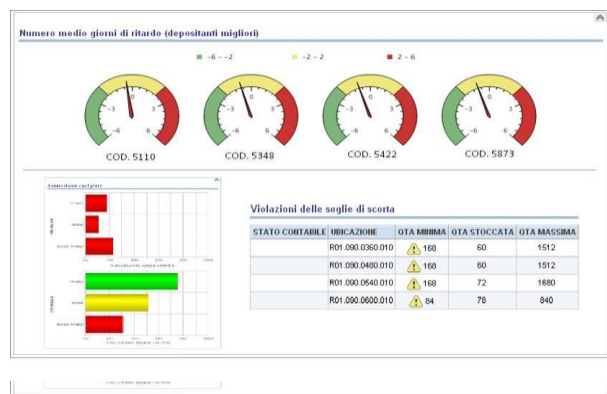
Numero medio giorni di ritardo (depositanti migliori)

-6 - -2    -2 - 2    2 - 6

-3 0 3 -6 6
COD. 5110

-3 0 3 -6 6
COD. 5348

-3 0 3 -6 6
COD. 5422

-3 0 3 -6 6
COD. 5873

Violazioni delle soglie di scorta

| STATO CONTABILE | UBICAZIONE | QTA MINIMA | QTA STOCCATA | QTA MASSIMA |
|---|---|---|---|---|
| | R01.090.0360.010 | 168 | 60 | 1512 |
| | R01.090.0480.010 | 168 | 60 | 1512 |
| | R01.090.0540.010 | 168 | 72 | 1680 |
| | R01.090.0600.010 | 84 | 78 | 840 |